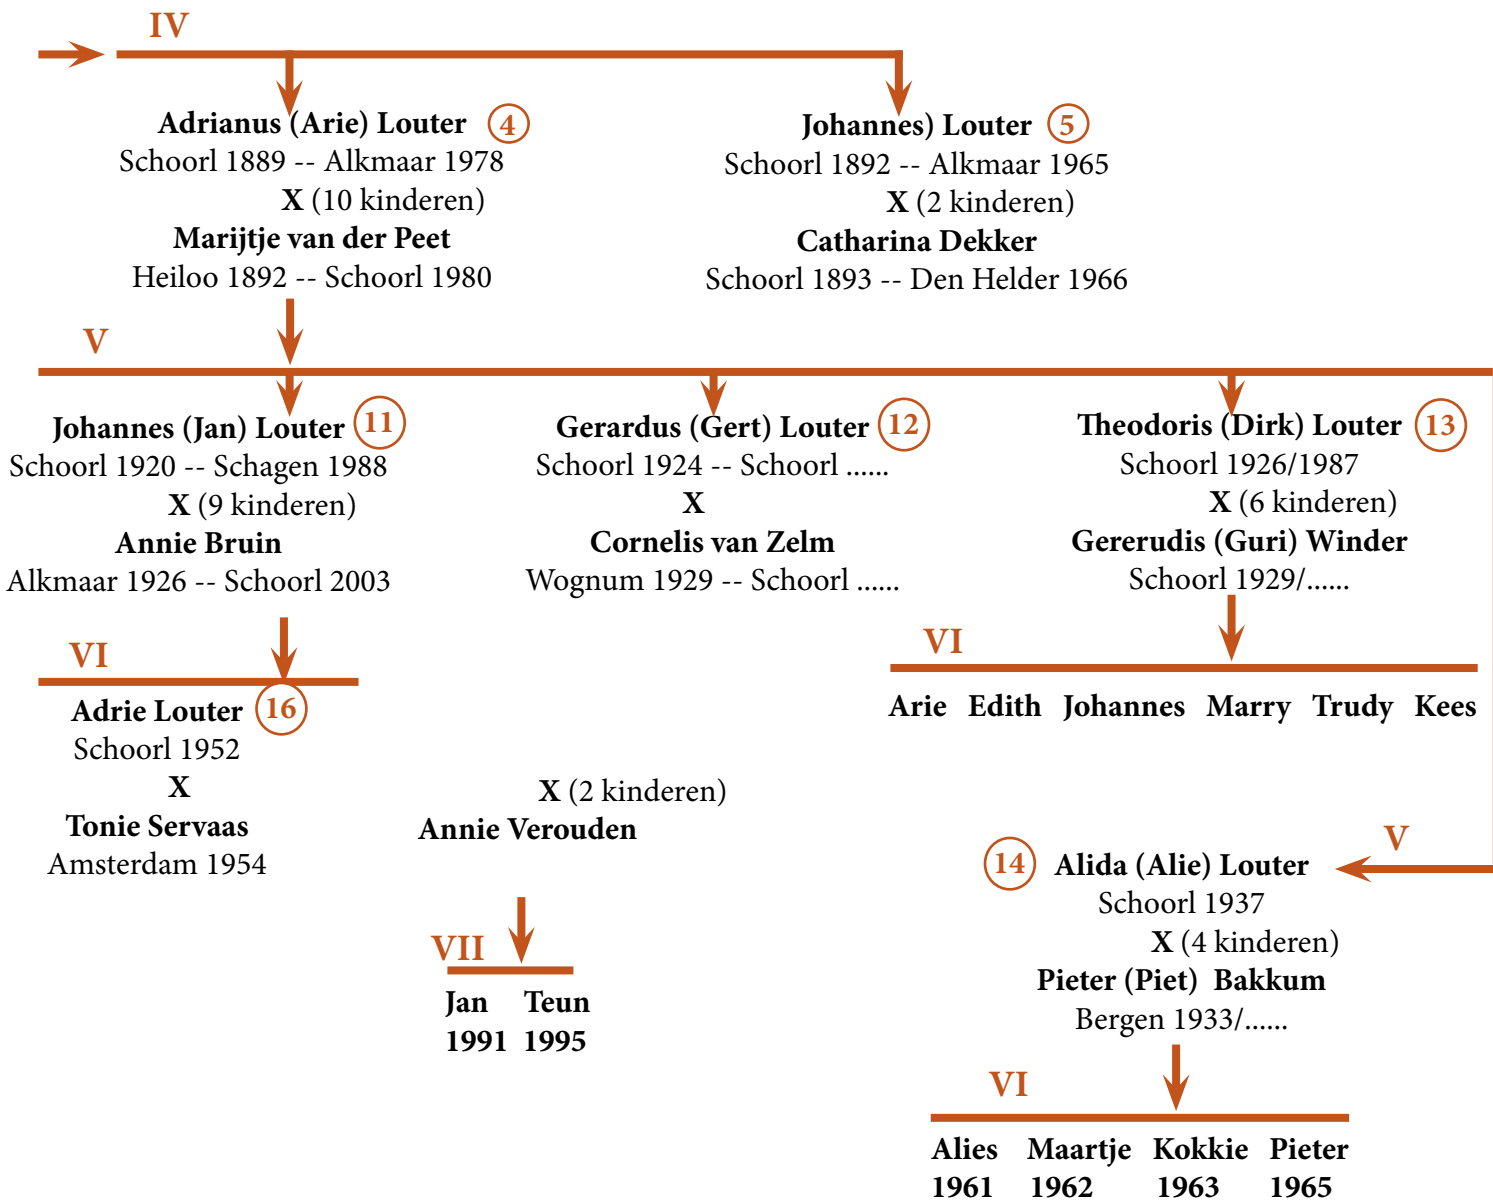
IV

Adrianus (Arie) Louter 4
Schoorl 1889 -- Alkmaar 1978
X (10 kinderen)
Marijtje van der Peet
Heiloo 1892 -- Schoorl 1980

Johannes) Louter 5
Schoorl 1892 -- Alkmaar 1965
X (2 kinderen)
Catharina Dekker
Schoorl 1893 -- Den Helder 1966

V

Johannes (Jan) Louter 11
Schoorl 1920 -- Schagen 1988
X (9 kinderen)
Annie Bruin
Alkmaar 1926 -- Schoorl 2003

Gerardus (Gert) Louter 12
Schoorl 1924 -- Schoorl ......
X
Cornelis van Zelm
Wognum 1929 -- Schoorl ......

Theodoris (Dirk) Louter 13
Schoorl 1926/1987
X (6 kinderen)
Gererudis (Guri) Winder
Schoorl 1929/......

VI

Adrie Louter 16
Schoorl 1952
X
Tonie Servaas
Amsterdam 1954

VI

Arie Edith Johannes Marry Trudy Kees

X (2 kinderen)
Annie Verouden

V

14 Alida (Alie) Louter
Schoorl 1937
X (4 kinderen)
Pieter (Piet) Bakkum
Bergen 1933/......

VII

Jan 1991 Teun 1995

VI

Alies 1961 Maartje 1962 Kokkie 1963 Pieter 1965